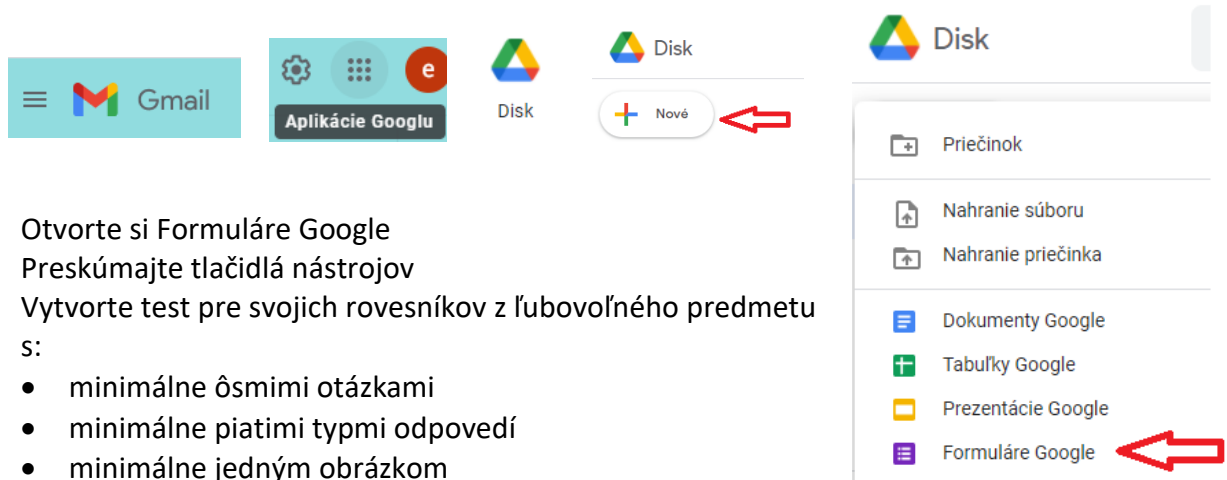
Gmail

e

Aplikácie Googlu

Disk

Disk

Nové

Disk

Priečinok

Nahranie súboru

Nahranie priečinka

Dokumenty Google

Tabuľky Google

Prezentácie Google

Formuláre Google

Otvorte si Formuláre Google
Preskúmajte tlačidlá nástrojov
Vytvorte test pre svojich rovesníkov z ľubovoľného predmetu s:

- minimálne ôsmimi otázkami
- minimálne piatimi typmi odpovedí
- minimálne jedným obrázkom